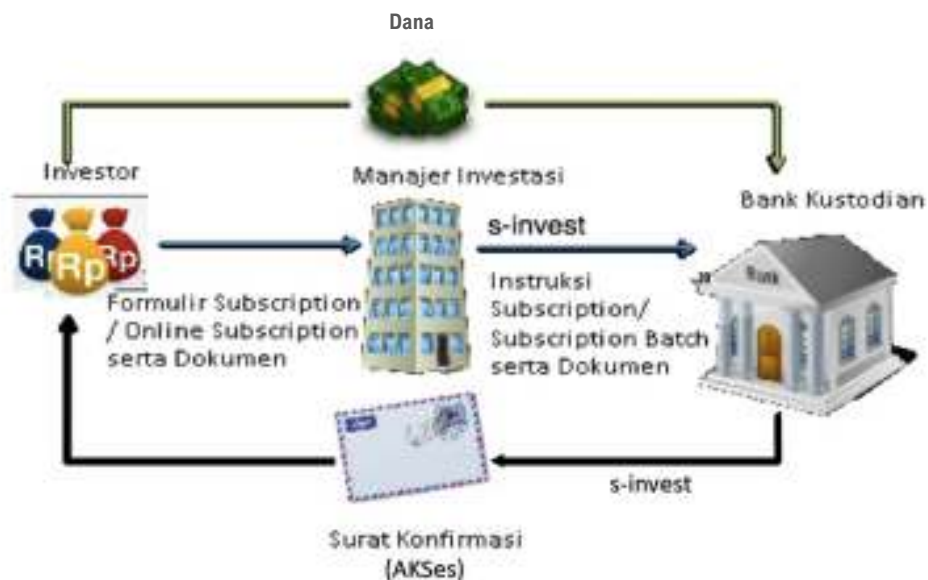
Dana

Investor

Rp Rp Rp

Manajer Investasi

Bank Kustodian

Bank

s-invest

Formulir Subscription / Online Subscription serta Dokumen

Instruksi Subscription/ Subscription Batch serta Dokumen

s-invest

Surat Konfirmasi (AKSes)